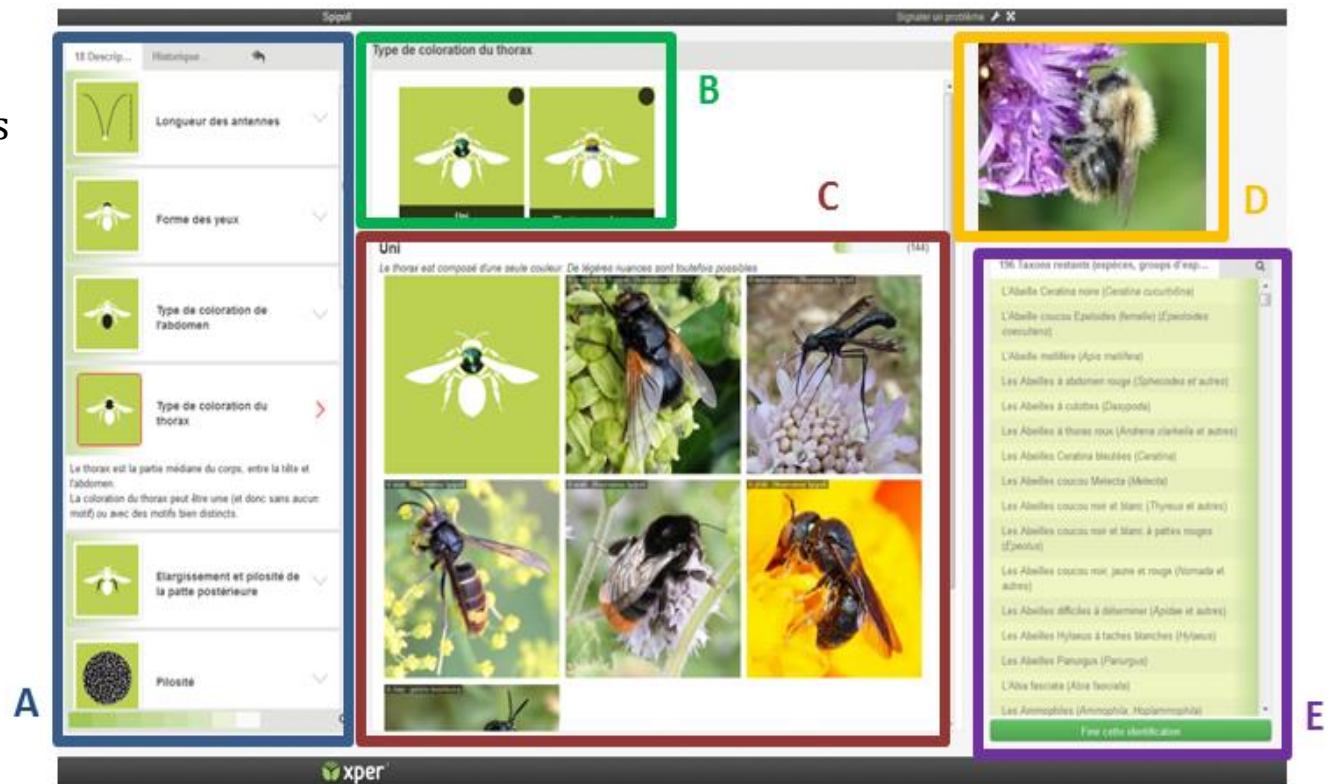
s

Spipoll

Signaler un problème

18 Descrip...

Historique...

Longueur des antennes

Forme des yeux

Type de coloration de l'abdomen

Type de coloration du thorax

Le thorax est la partie médiane du corps, entre la tête et l'abdomen.
La coloration du thorax peut être unie (et donc sans aucun motif) ou avec des motifs bien distincts.

Elargissement et pilosité de la patte postérieure

Pilosité

A

Type de coloration du thorax

Uni

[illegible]

B

C

Uni

(144)

Le thorax est composé d'une seule couleur. De légères nuances sont toutefois possibles

D

196 Taxons restants (espèces, groups d'esp...

L'Abeille Ceratina noire (Ceratina cucurbitina)

L'Abeille coucou Epeloides (femelle) (Epeloides coecutiens)

L'Abeille mellifère (Apis mellifera)

Les Abeilles à abdomen rouge (Sphecodes et autres)

Les Abeilles à culottes (Dasypoda)

Les Abeilles à thorax roux (Andrena clarkella et autres)

Les Abeilles Ceratina bleutées (Ceratina)

Les Abeilles coucou Melecta (Melecta)

Les Abeilles coucou noir et blanc (Thyreus et autres)

Les Abeilles coucou noir et blanc à pattes rouges (Epeolus)

Les Abeilles coucou noir, jaune et rouge (Nomada et autres)

Les Abeilles difficiles à déterminer (Apidae et autres)

Les Abeilles Hylaeus à taches blanches (Hylaeus)

Les Abeilles Panurgus (Panurgus)

L'Alsa fasciata (Alsa fasciata)

Les Ammophiles (Ammophila, Hoplammophila)

Finir cette identification

E

xper